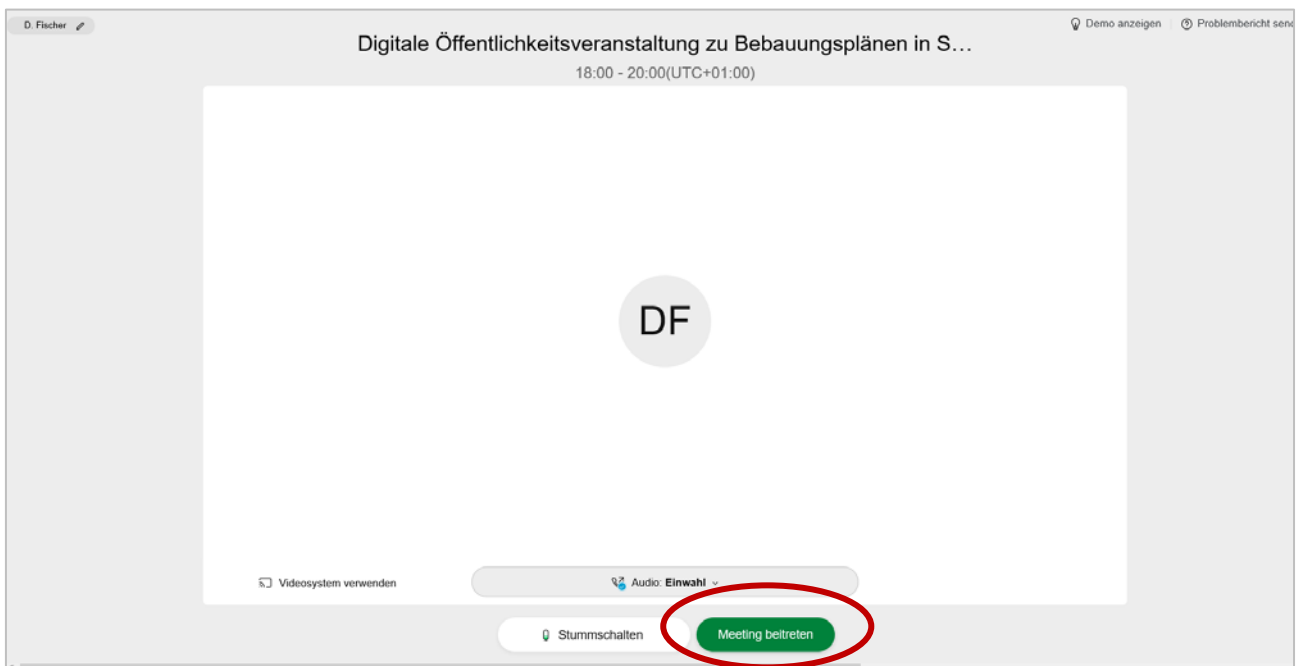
D. Fischer

Demo anzeigen | Problembericht sen

Digitale Öffentlichkeitsveranstaltung zu Bebauungsplänen in S…

18:00 - 20:00(UTC+01:00)

DF

Videosystem verwenden

Audio: Einwahl

Stummschalten

Meeting beitreten